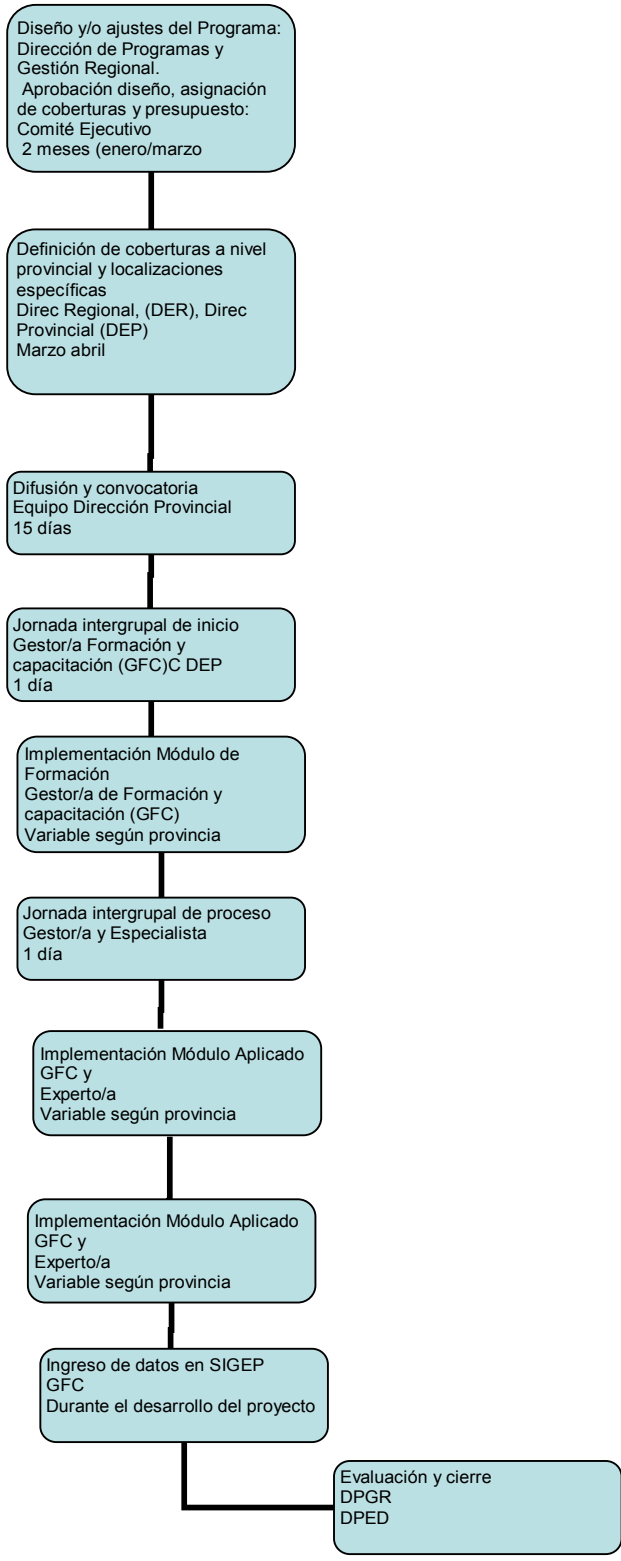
Diseño y/o ajustes del Programa: Dirección de Programas y Gestión Regional.
Aprobación diseño, asignación de coberturas y presupuesto: Comité Ejecutivo
2 meses (enero/marzo

Definición de coberturas a nivel provincial y localizaciones específicas
Direc Regional, (DER), Direc Provincial (DEP)
Marzo abril

Difusión y convocatoria
Equipo Dirección Provincial
15 días

Jornada intergrupal de inicio
Gestor/a Formación y capacitación (GFC)C DEP
1 día

Implementación Módulo de Formación
Gestor/a de Formación y capacitación (GFC)
Variable según provincia

Jornada intergrupal de proceso
Gestor/a y Especialista
1 día

Implementación Módulo Aplicado
GFC y
Experto/a
Variable según provincia

Implementación Módulo Aplicado
GFC y
Experto/a
Variable según provincia

Ingreso de datos en SIGEP
GFC
Durante el desarrollo del proyecto

Evaluación y cierre
DPGR
DPED